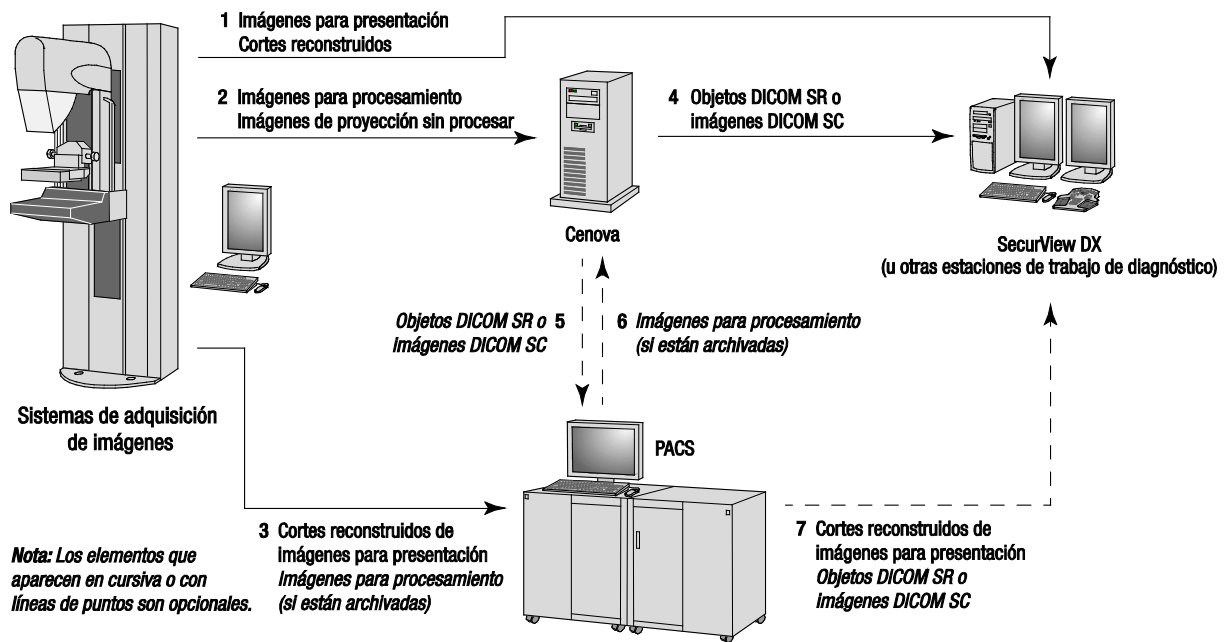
1 Imágenes para presentación
Cortes reconstruidos

2 Imágenes para procesamiento
Imágenes de proyección sin procesar

4 Objetos DICOM SR o
imágenes DICOM SC

Cenova

SecurView DX
(u otras estaciones de trabajo de diagnóstico)

Objetos DICOM SR o 5
imágenes DICOM SC

6 Imágenes para procesamiento
(si están archivadas)

Sistemas de adquisición
de imágenes

PACS

3 Cortes reconstruidos de
imágenes para presentación
Imágenes para procesamiento
(si están archivadas)

7 Cortes reconstruidos de
imágenes para presentación
Objetos DICOM SR o
Imágenes DICOM SC

Nota: Los elementos que
aparecen en cursiva o con
líneas de puntos son opcionales.